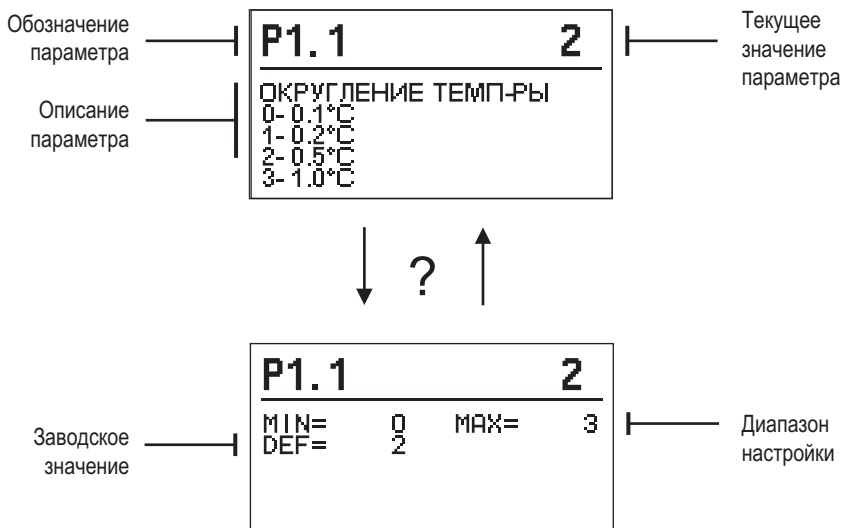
Обозначение параметра

P1.1 2

Текущее значение параметра

Описание параметра

ОКРУГЛЕНИЕ ТЕМП-РЫ
0- 0.1°C
1- 0.2°C
2- 0.5°C
3- 1.0°C

?

P1.1 2

Заводское значение

MIN= 0 MAX= 3
DEF= 2

Диапазон настройки